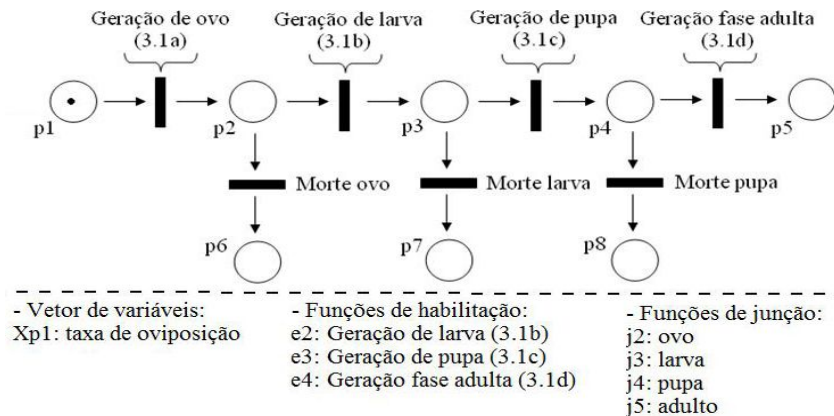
Geração de ovo (3.1a)

Geração de larva (3.1b)

Geração de pupa (3.1c)

Geração fase adulta (3.1d)

p1

p2

p3

p4

p5

Morte ovo

Morte larva

Morte pupa

p6

p7

p8

- Vetor de variáveis:
Xp1: taxa de oviposição

- Funções de habilitação:
e2: Geração de larva (3.1b)
e3: Geração de pupa (3.1c)
e4: Geração fase adulta (3.1d)

- Funções de junção:
j2: ovo
j3: larva
j4: pupa
j5: adulto